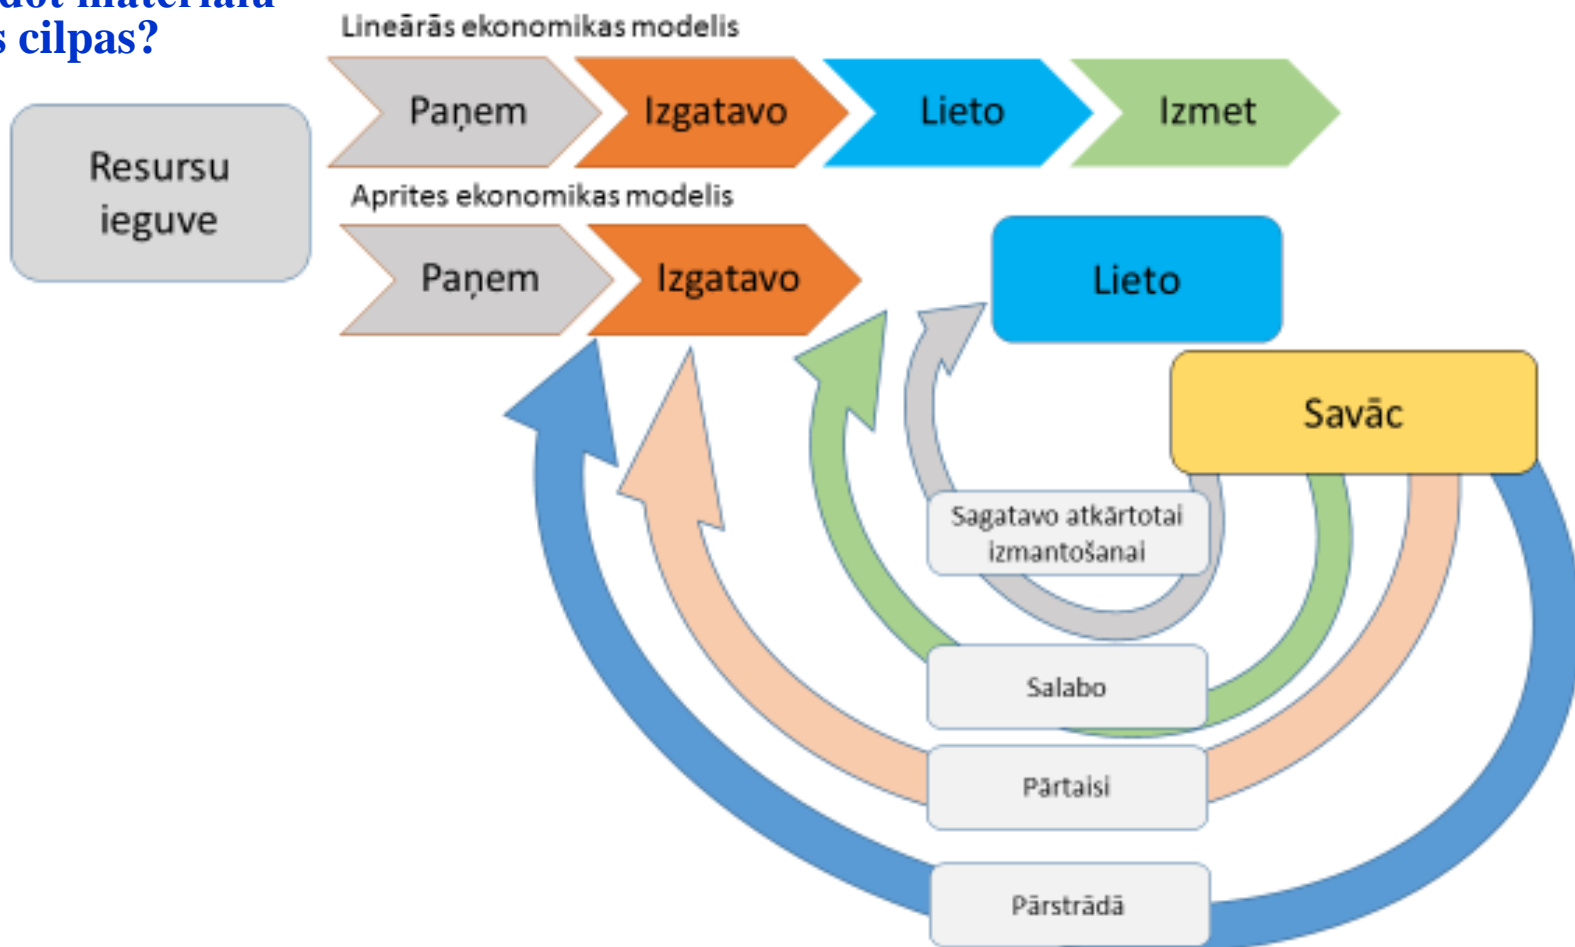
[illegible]
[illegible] cilpas?

Lineārās ekonomikas modelis

Resursu ieguve

Paņem

Izgatavo

Lieto

Izmet

Aprites ekonomikas modelis

Paņem

Izgatavo

Lieto

Savāc

Sagatavo atkārtotai izmantošanai

Salabo

Pārtaisi

Pārstrādā